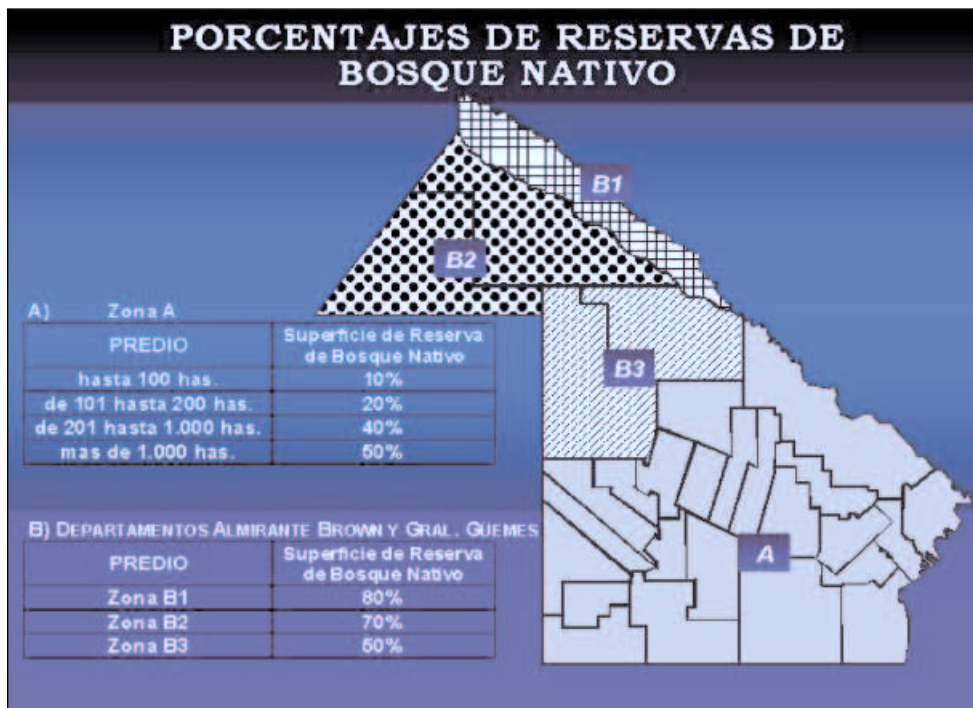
PORCENTAJES DE RESERVAS DE BOSQUE NATIVO

B1

B2

B3

A

A) Zona A

| PREDIO | Superficie de Reserva de Bosque Nativo |
|---|---|
| hasta 100 has. | 10% |
| de 101 hasta 200 has. | 20% |
| de 201 hasta 1.000 has. | 40% |
| mas de 1.000 has. | 50% |

B) DEPARTAMENTOS ALMIRANTE BROWN Y GRAL. GUEMES

| PREDIO | Superficie de Reserva de Bosque Nativo |
|---|---|
| Zona B1 | 80% |
| Zona B2 | 70% |
| Zona B3 | 50% |